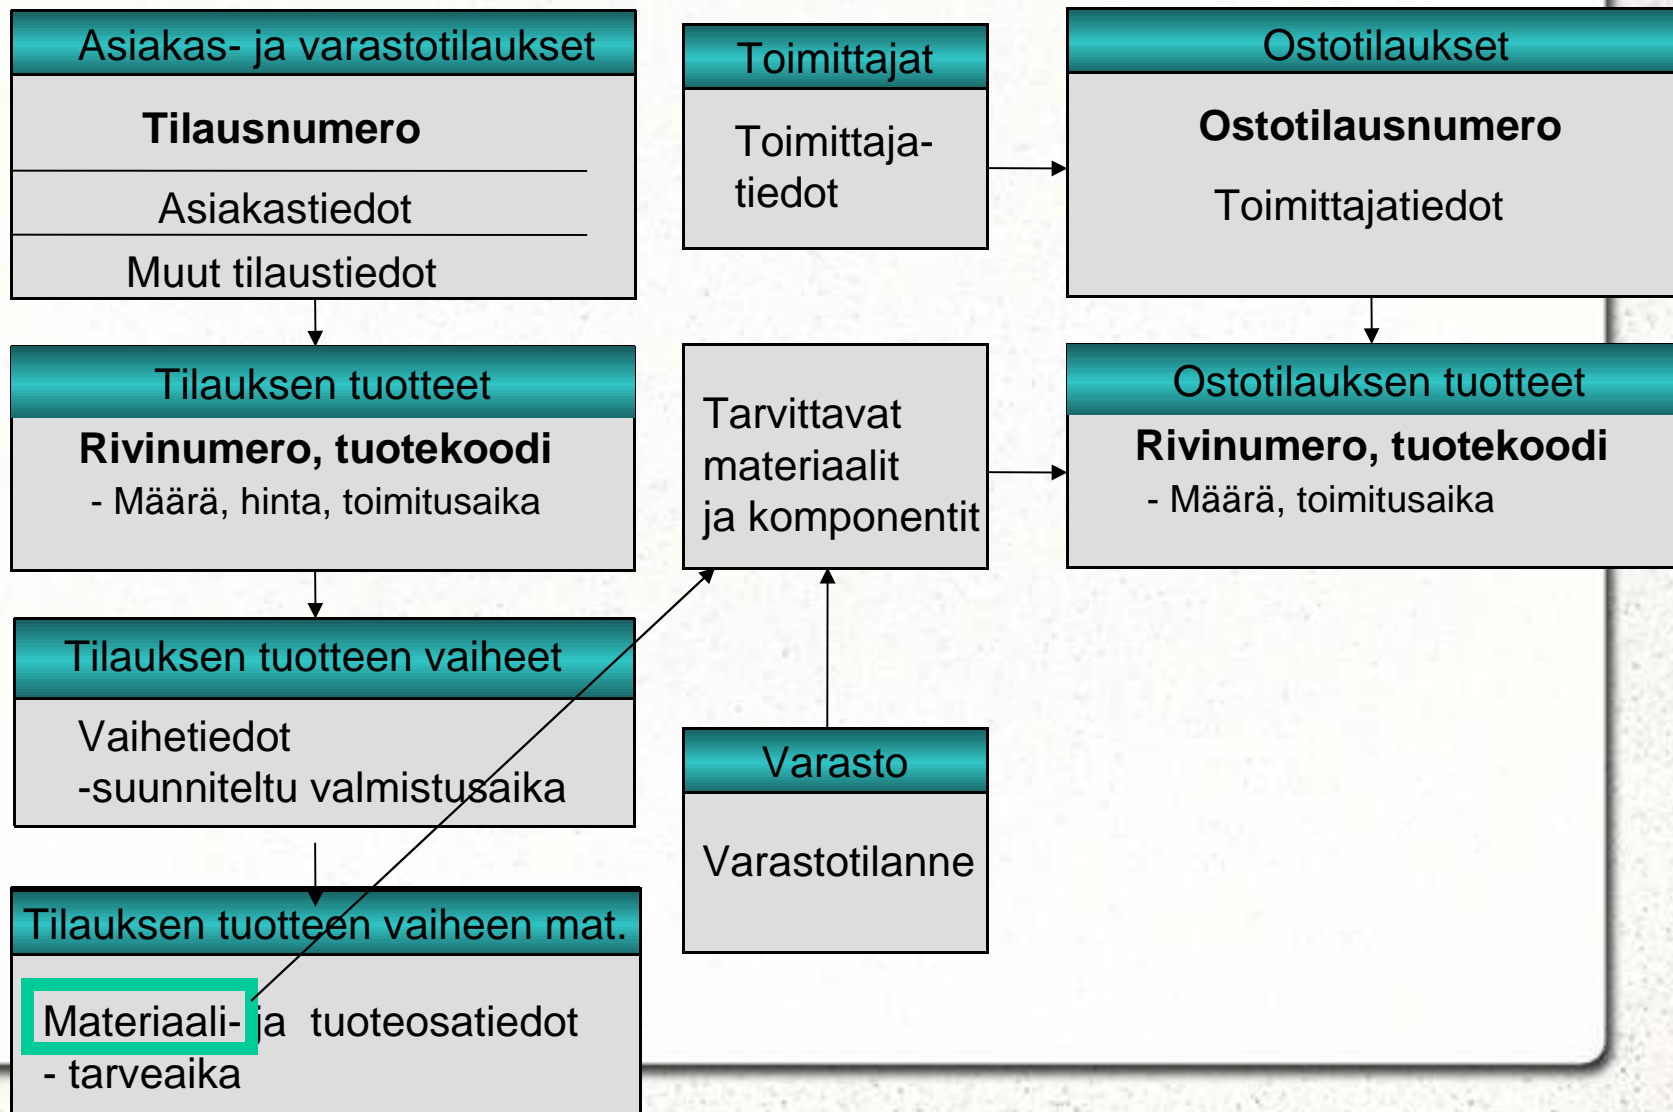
Asiakas- ja varastotilaukset

Tilausnumero

Asiakastiedot

Muut tilaustiedot

Toimittajat

Toimittajatiedot

Ostotilaukset

Ostotilausnumero

Toimittajatiedot

Tilauksen tuotteet

Rivinumero, tuotekoodi

- Määrä, hinta, toimitusaika

Tarvittavat materiaalit ja komponentit

Ostotilauksen tuotteet

Rivinumero, tuotekoodi

- Määrä, toimitusaika

Tilauksen tuotteen vaiheet

Vaihetiedot
-suunniteltu valmistusaika

Varasto

Varastotilanne

Tilauksen tuotteen vaiheen mat.

Materiaali- ja tuoteosatiedot
- tarveaika